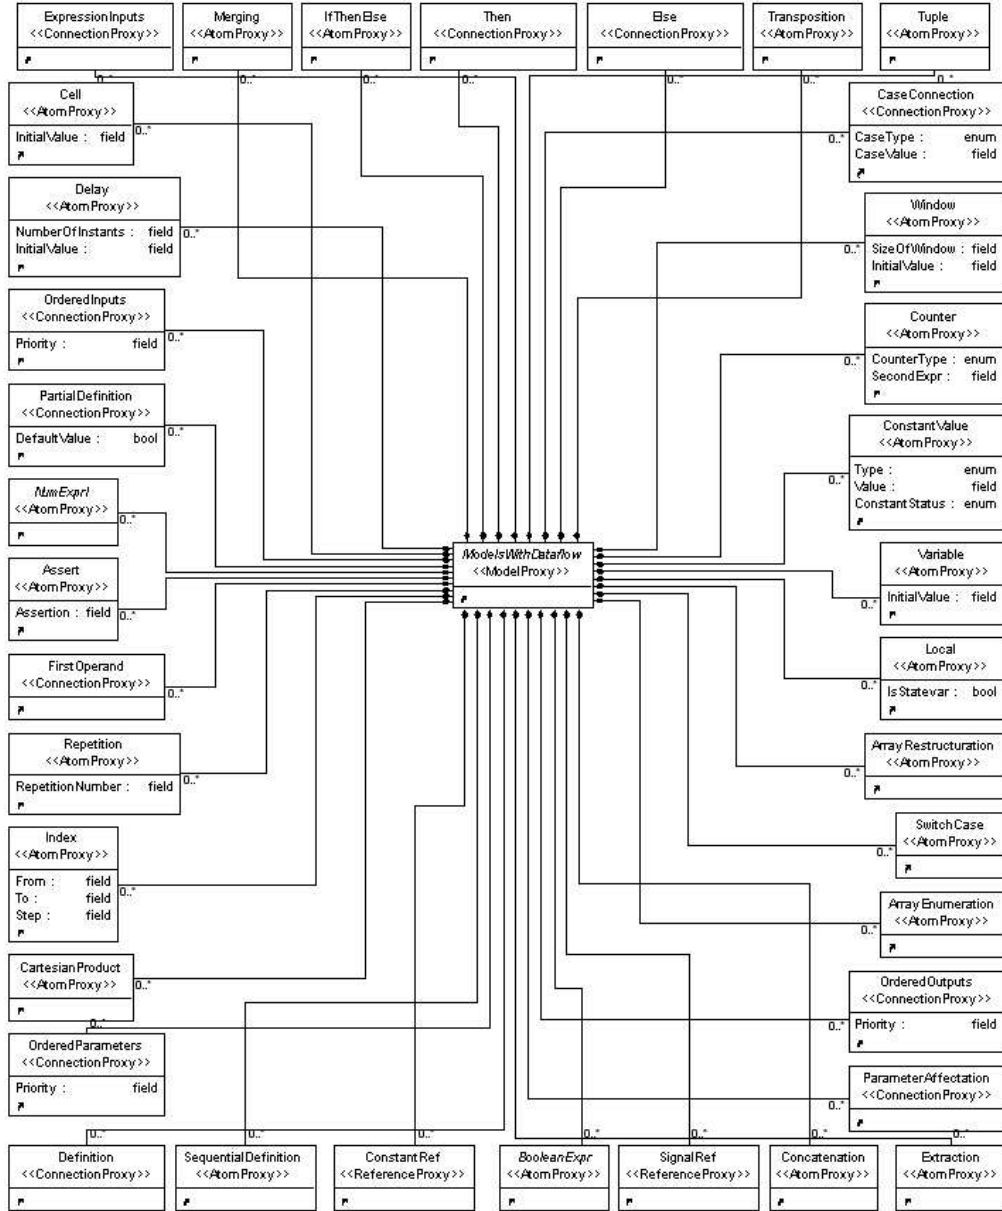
ExpressionInputs
<<ConnectionProxy>>

Merging
<<AtomProxy>>

IfThenElse
<<AtomProxy>>

Then
<<ConnectionProxy>>

Else
<<ConnectionProxy>>

Transposition
<<AtomProxy>>

Tuple
<<AtomProxy>>

0..*

0..*

0..*

0..*

0..*

0..*

0..*

Cell
<<AtomProxy>>
InitialValue : field
0..*

CaseConnection
<<ConnectionProxy>>
CaseType : enum
CaseValue : field
0..*

Delay
<<AtomProxy>>
NumberOfInstants : field
InitialValue : field
0..*

Window
<<AtomProxy>>
SizeOfWindow : field
InitialValue : field
0..*

OrderedInputs
<<ConnectionProxy>>
Priority : field
0..*

Counter
<<AtomProxy>>
CounterType : enum
SecondExpr : field
0..*

PartialDefinition
<<ConnectionProxy>>
DefaultValue : bool
0..*

ConstantValue
<<AtomProxy>>
Type : enum
Value : field
ConstantStatus : enum
0..*

NumExpr
<<AtomProxy>>
0..*

ModelsWithDataflow
<<ModelProxy>>

Assert
<<AtomProxy>>
Assertion : field
0..*

Variable
<<AtomProxy>>
InitialValue : field
0..*

FirstOperand
<<ConnectionProxy>>
0..*

Local
<<AtomProxy>>
IsStatevar : bool
0..*

Repetition
<<AtomProxy>>
RepetitionNumber : field
0..*

ArrayRestructuration
<<AtomProxy>>
0..*

Index
<<AtomProxy>>
From : field
To : field
Step : field
0..*

SwitchCase
<<AtomProxy>>
0..*

ArrayEnumeration
<<AtomProxy>>
0..*

CartesianProduct
<<AtomProxy>>
0..*

OrderedOutputs
<<ConnectionProxy>>
Priority : field
0..*

0..*

OrderedParameters
<<ConnectionProxy>>
Priority : field

ParameterAffectation
<<ConnectionProxy>>
0..*

0..*

0..*

0..*

0..*

0..*

0..*

0..*

Definition
<<ConnectionProxy>>

SequentialDefinition
<<AtomProxy>>

ConstantRef
<<ReferenceProxy>>

BooleanExpr
<<AtomProxy>>

SignalRef
<<ReferenceProxy>>

Concatenation
<<AtomProxy>>

Extraction
<<AtomProxy>>